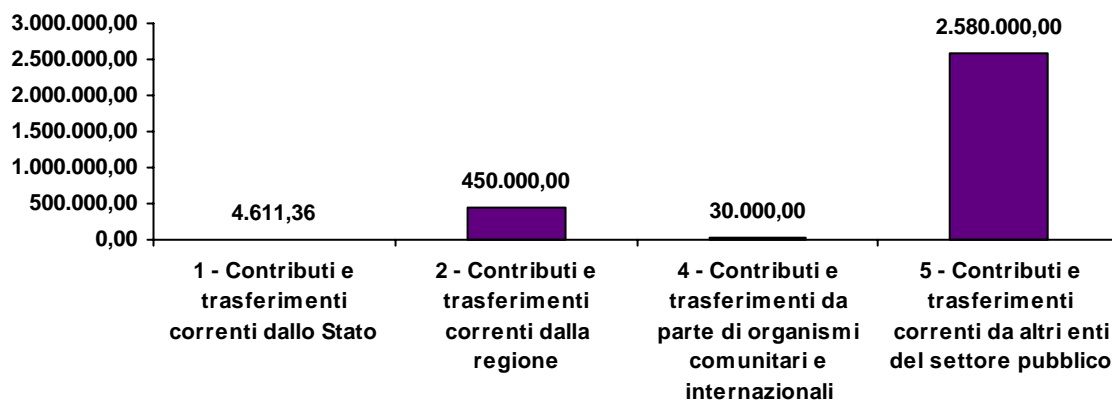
3.000.000,00
2.500.000,00
2.000.000,00
1.500.000,00
1.000.000,00
500.000,00
0,00

4.611,36
450.000,00
30.000,00
2.580.000,00

1 - Contributi e trasferimenti correnti dallo Stato
2 - Contributi e trasferimenti correnti dalla regione
4 - Contributi e trasferimenti da parte di organismi comunitari e internazionali
5 - Contributi e trasferimenti correnti da altri enti del settore pubblico